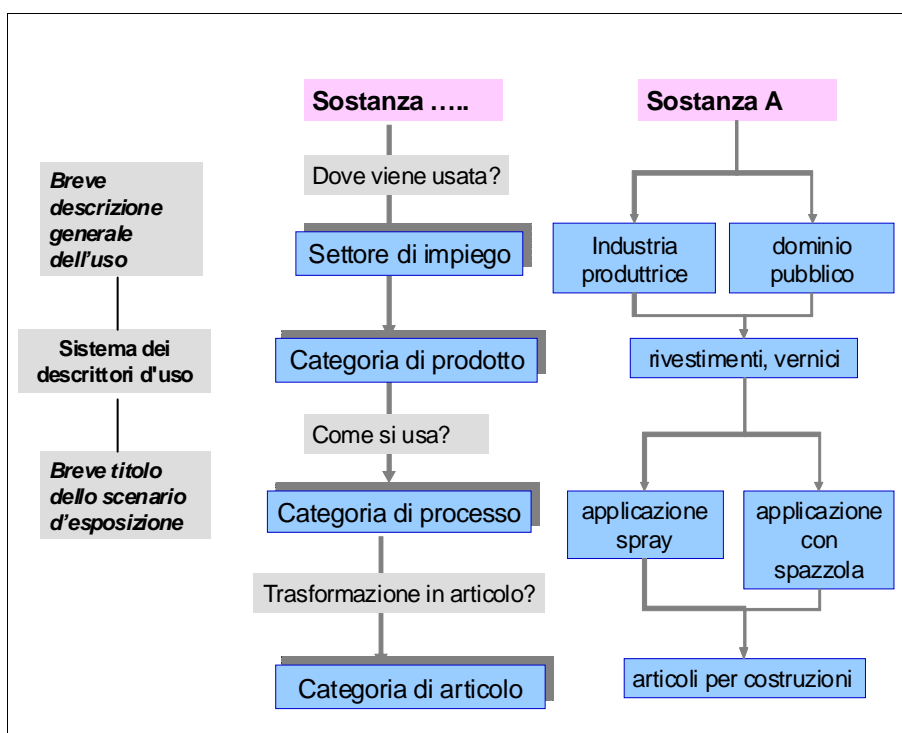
Breve descrizione generale dell'uso

Sistema dei descrittori d'uso

Breve titolo dello scenario d'esposizione

Sostanza …..

Dove viene usata?

Settore di impiego

Categoria di prodotto

Come si usa?

Categoria di processo

Trasformazione in articolo?

Categoria di articolo

Sostanza A

Industria produttrice

dominio pubblico

rivestimenti, vernici

applicazione spray

applicazione con spazzola

articoli per costruzioni